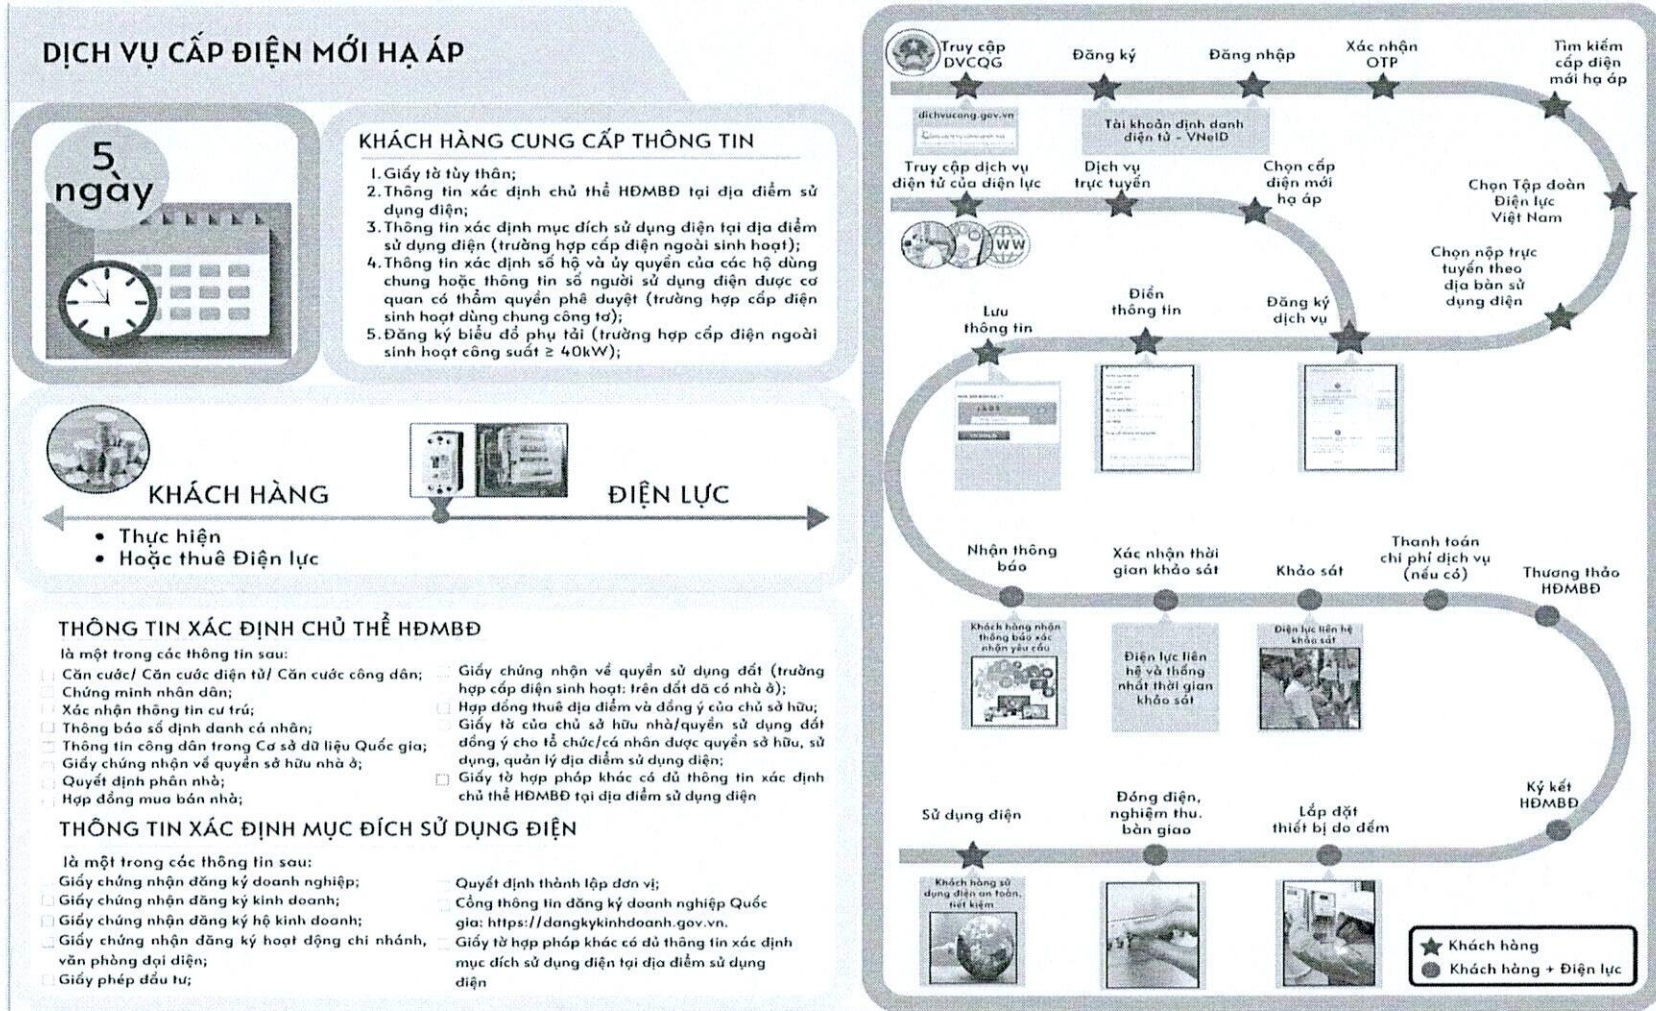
DỊCH VỤ CẤP ĐIỆN MỚI HẠ ÁP

5 ngày

KHÁCH HÀNG CUNG CẤP THÔNG TIN

1. Giấy tờ tùy thân;
2. Thông tin xác định chủ thể HĐMBĐ tại địa điểm sử dụng điện;
3. Thông tin xác định mục đích sử dụng điện tại địa điểm sử dụng điện (trường hợp cấp điện ngoài sinh hoạt);
4. Thông tin xác định số hộ và ủy quyền của các hộ dùng chung hoặc thông tin số người sử dụng điện được cơ quan có thẩm quyền phê duyệt (trường hợp cấp điện sinh hoạt dùng chung công tơ);
5. Đăng ký biểu đồ phụ tải (trường hợp cấp điện ngoài sinh hoạt công suất ≥ 40kW);

KHÁCH HÀNG

ĐIỆN LỰC

• Thực hiện
• Hoặc thuê Điện lực

THÔNG TIN XÁC ĐỊNH CHỦ THỂ HĐMBĐ

là một trong các thông tin sau:
Căn cước/ Căn cước điện tử/ Căn cước công dân;
Chứng minh nhân dân;
Xác nhận thông tin cư trú;
Thông báo số định danh cá nhân;
Thông tin công dân trong Cơ sở dữ liệu Quốc gia;
Giấy chứng nhận về quyền sở hữu nhà ở;
Quyết định phân nhà;
Hợp đồng mua bán nhà;
Giấy chứng nhận về quyền sử dụng đất (trường hợp cấp điện sinh hoạt: trên đất đã có nhà ở);
Hợp đồng thuê địa điểm và đồng ý của chủ sở hữu;
Giấy tờ của chủ sở hữu nhà/quyền sử dụng đất đồng ý cho tổ chức/cá nhân được quyền sở hữu, sử dụng, quản lý địa điểm sử dụng điện;
Giấy tờ hợp pháp khác có đủ thông tin xác định chủ thể HĐMBĐ tại địa điểm sử dụng điện

THÔNG TIN XÁC ĐỊNH MỤC ĐÍCH SỬ DỤNG ĐIỆN

là một trong các thông tin sau:
Giấy chứng nhận đăng ký doanh nghiệp;
Giấy chứng nhận đăng ký kinh doanh;
Giấy chứng nhận đăng ký hộ kinh doanh;
Giấy chứng nhận đăng ký hoạt động chi nhánh, văn phòng đại diện;
Giấy phép đầu tư;
Quyết định thành lập đơn vị;
Cổng thông tin đăng ký doanh nghiệp Quốc gia: https://dangkykinhdoanh.gov.vn.
Giấy tờ hợp pháp khác có đủ thông tin xác định mục đích sử dụng điện tại địa điểm sử dụng điện

Truy cập DVCQG
Đăng ký
Đăng nhập
Xác nhận OTP
Tìm kiếm cấp điện mới hạ áp
dichvucong.gov.vn
Tài khoản định danh điện tử - VNeID
Truy cập dịch vụ điện tử của điện lực
Dịch vụ trực tuyến
Chọn cấp điện mới hạ áp
Chọn Tập đoàn Điện lực Việt Nam
Chọn nộp trực tuyến theo địa bàn sử dụng điện
Lưu thông tin
Điền thông tin
Đăng ký dịch vụ
Nhận thông báo
Xác nhận thời gian khảo sát
Khảo sát
Thanh toán chi phí dịch vụ (nếu có)
Thương thảo HĐMBĐ
Khách hàng nhận thông báo xác nhận yêu cầu
Điện lực liên hệ và thống nhất thời gian khảo sát
Điện lực liên hệ khảo sát
Ký kết HĐMBĐ
Sử dụng điện
Đóng điện, nghiệm thu, bàn giao
Lắp đặt thiết bị đo đếm
Khách hàng sử dụng điện an toàn, tiết kiệm
Khách hàng
Khách hàng + Điện lực